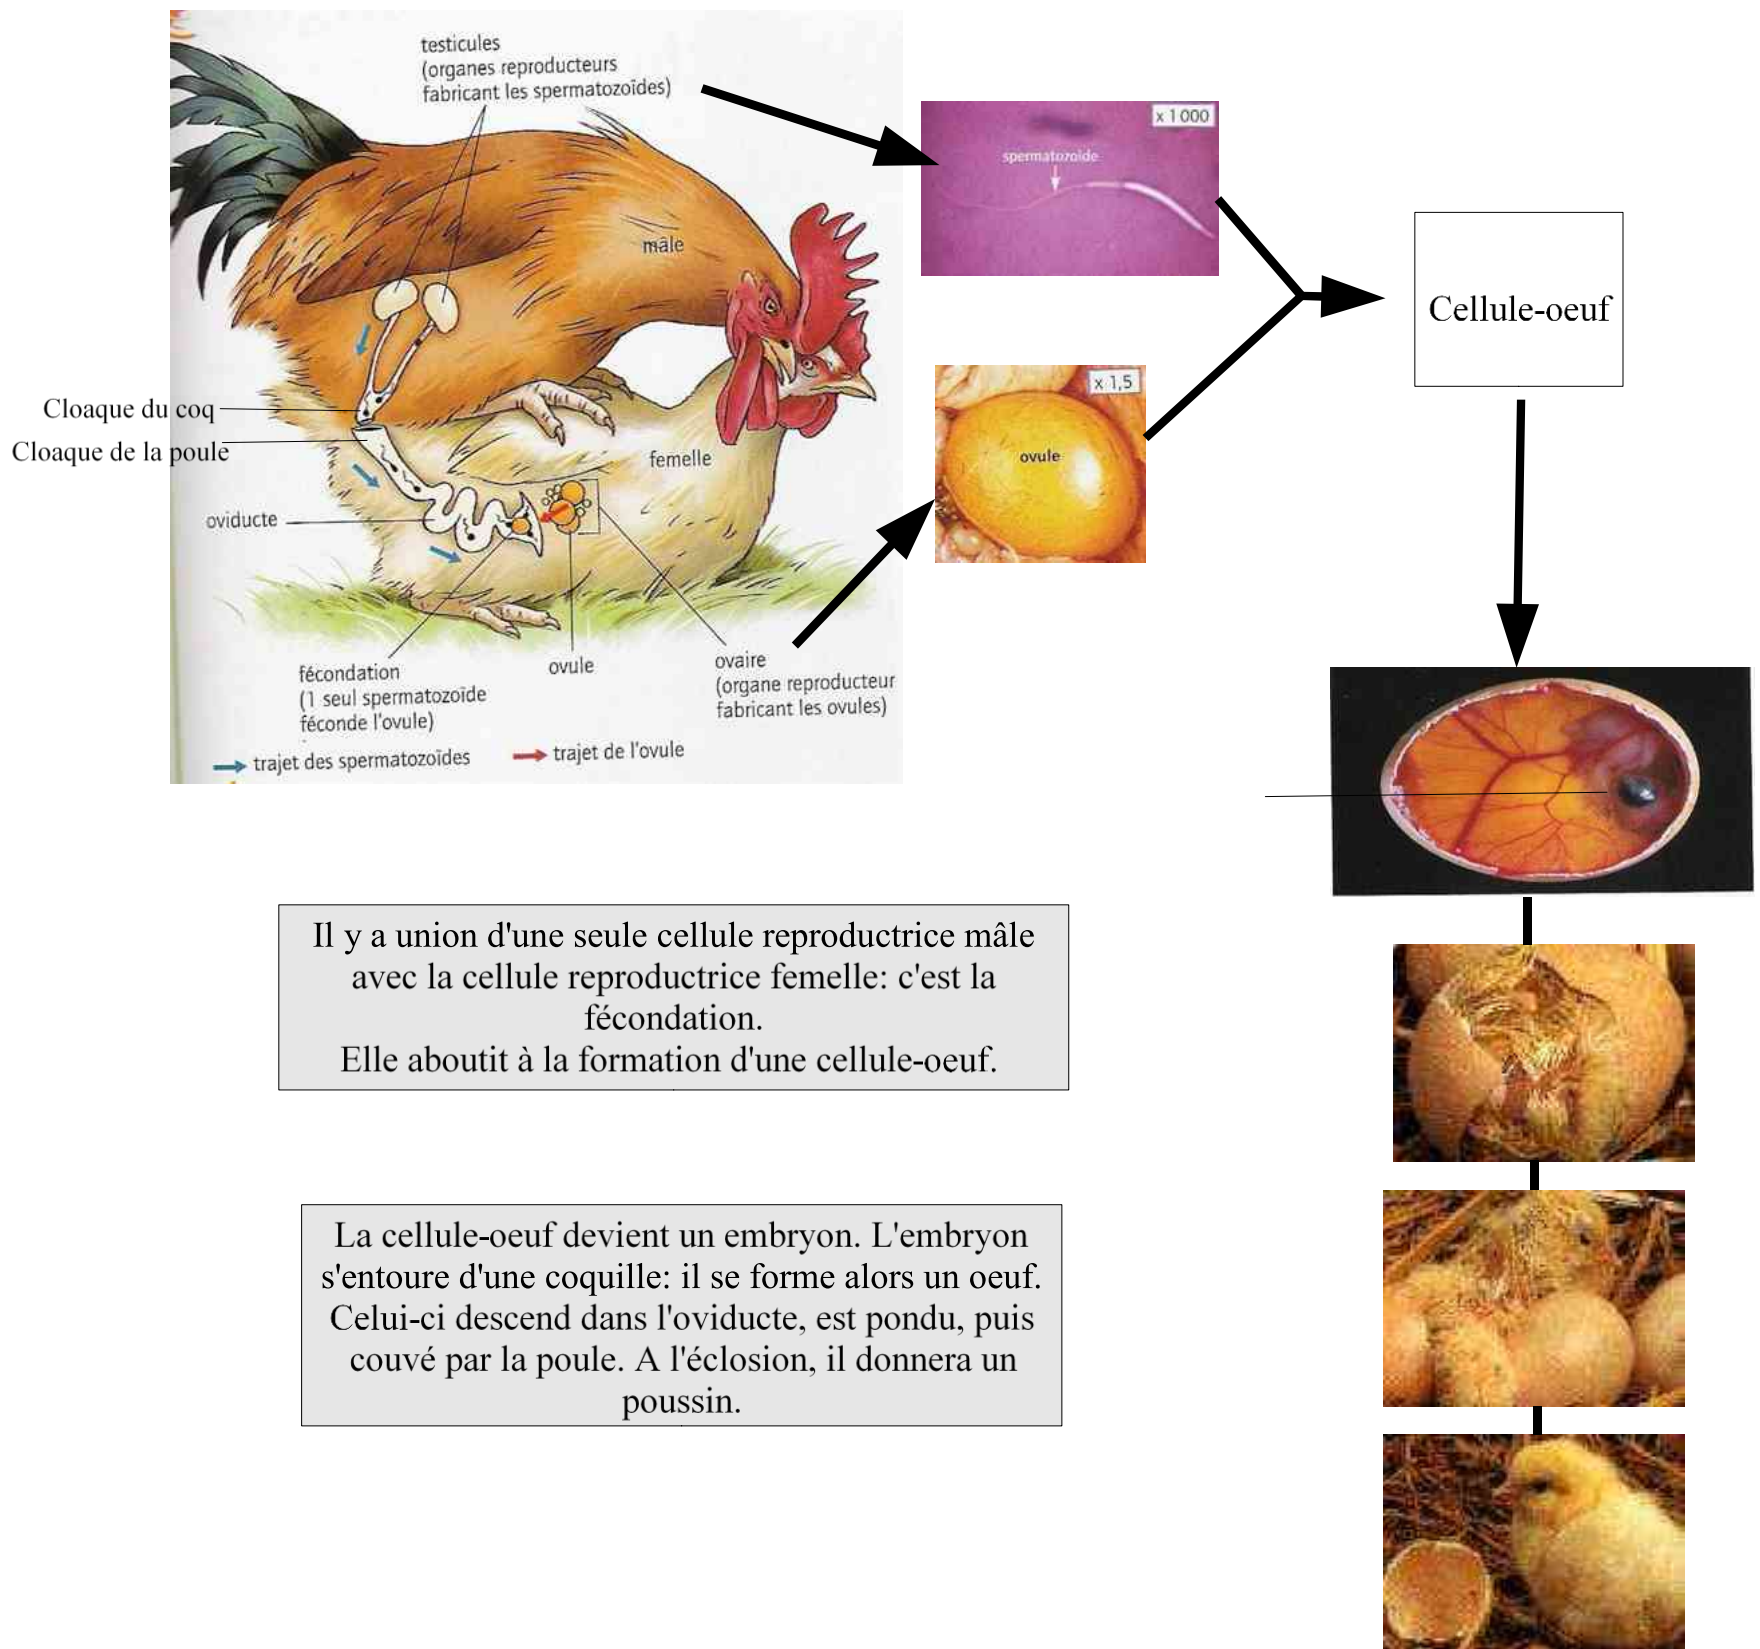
testicules
(organes reproducteurs fabricant les spermatozoïdes)

mâle

Cloaque du coq
Cloaque de la poule

femelle

oviducte

fécondation
(1 seul spermatozoïde féconde l'ovule)

ovule

ovaire
(organe reproducteur fabricant les ovules)

trajet des spermatozoïdes
trajet de l'ovule

x 1 000
spermatozoïde

x 1,5
ovule

Cellule-oeuf

Il y a union d'une seule cellule reproductrice mâle avec la cellule reproductrice femelle: c'est la fécondation.
Elle aboutit à la formation d'une cellule-oeuf.

La cellule-oeuf devient un embryon. L'embryon s'entoure d'une coquille: il se forme alors un oeuf. Celui-ci descend dans l'oviducte, est pondu, puis couvé par la poule. A l'éclosion, il donnera un poussin.